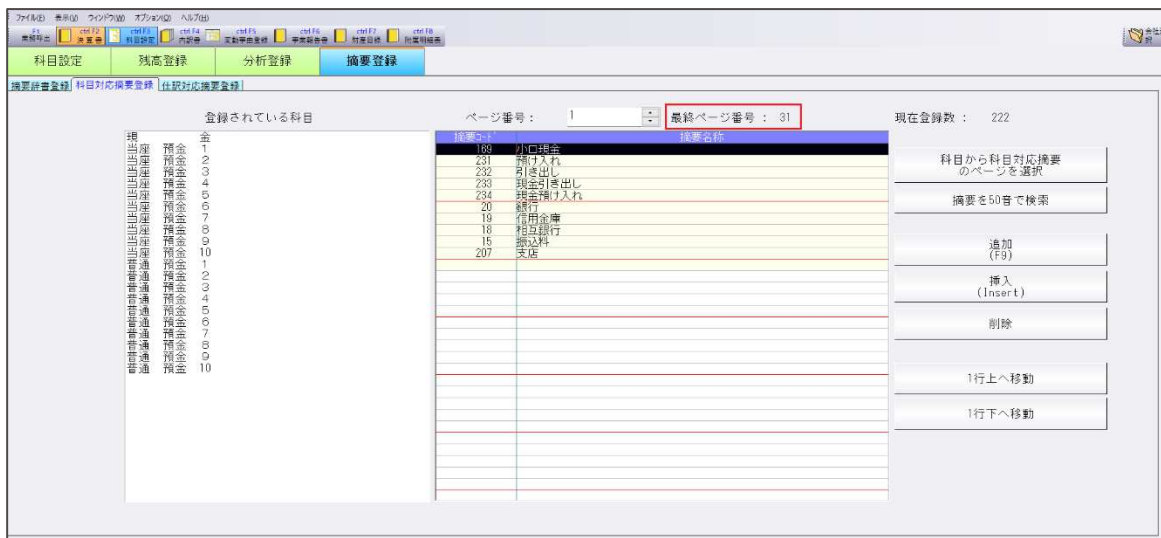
ファイル(F) 表示(V) ウィンドウ(W) オプション(O) ヘルプ(H)

F1 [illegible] ctrl F2 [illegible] ctrl F3 科目設定 ctrl F4 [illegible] ctrl F5 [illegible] ctrl F6 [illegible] ctrl F7 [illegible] ctrl F8 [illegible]

会社 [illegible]

科目設定 残高登録 分析登録 摘要登録

摘要辞書登録 科目対応摘要登録 仕訳対応摘要登録

登録されている科目

ページ番号： 1 最終ページ番号： 31 現在登録数： 222

現 金
当座 預金 1
当座 預金 2
当座 預金 3
当座 預金 4
当座 預金 5
当座 預金 6
当座 預金 7
当座 預金 8
当座 預金 9
当座 預金 10
普通 預金 1
普通 預金 2
普通 預金 3
普通 預金 4
普通 預金 5
普通 預金 6
普通 預金 7
普通 預金 8
普通 預金 9
普通 預金 10

| 摘要コード | 摘要名称 |
|---|---|
| 169 | 小口現金 |
| 231 | 預け入れ |
| 232 | 引き出し |
| 233 | 現金引き出し |
| 234 | 現金預け入れ |
| 20 | 銀行 |
| 19 | 信用金庫 |
| 18 | 相互銀行 |
| 15 | 振込料 |
| 207 | 支店 |

科目から科目対応摘要のページを選択

摘要を50音で検索

追加 (F9)

挿入 (Insert)

削除

1行上へ移動

1行下へ移動